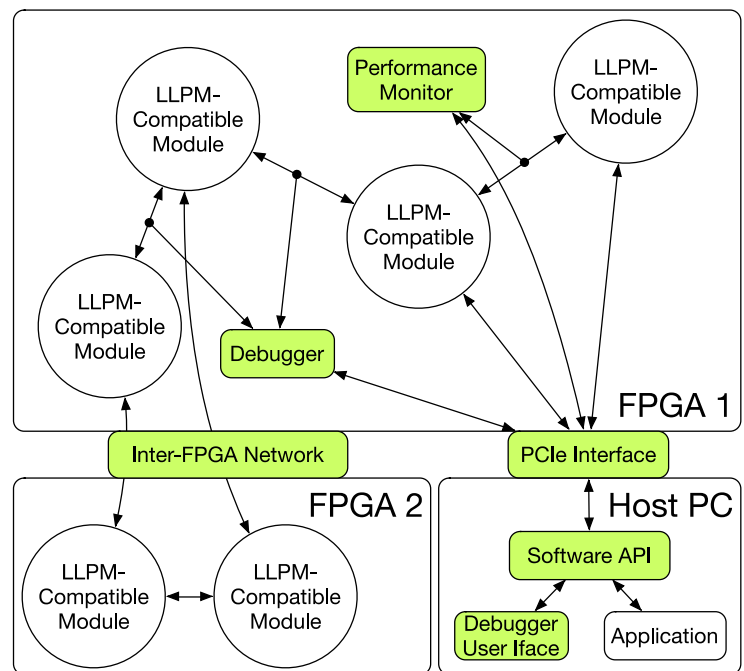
Performance Monitor

LLPM-Compatible Module

LLPM-Compatible Module

LLPM-Compatible Module

LLPM-Compatible Module

Debugger

FPGA 1

Inter-FPGA Network

PCIe Interface

FPGA 2

Host PC

LLPM-Compatible Module

LLPM-Compatible Module

Software API

Debugger User Iface

Application